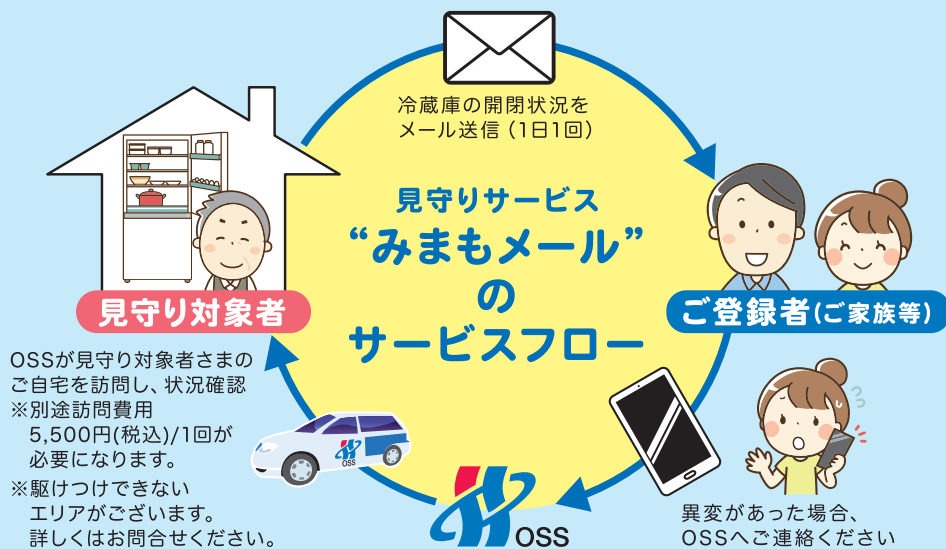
冷蔵庫の開閉状況を
メール送信（1日1回）

見守りサービス
“みまもメール”
の
サービスフロー

見守り対象者

ご登録者（ご家族等）

OSSが見守り対象者さまのご自宅を訪問し、状況確認
※別途訪問費用
5,500円(税込)/1回が
必要になります。
※駆けつけできない
エリアがございます。
詳しくはお問合せください。

OSS

OSS

異変があった場合、
OSSへご連絡ください